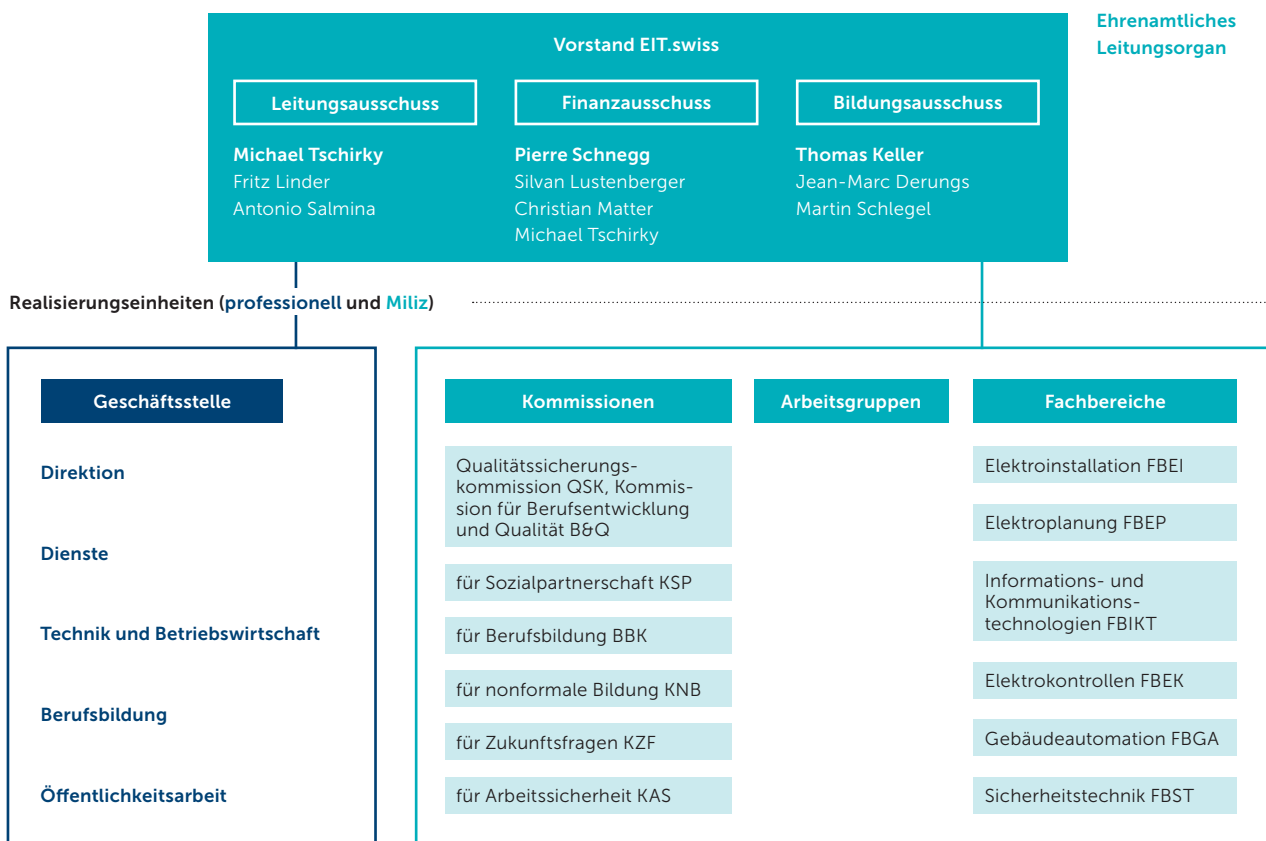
Vorstand EIT.swiss

Ehrenamtliches Leitungsorgan

Leitungsausschuss

Michael Tschirky
Fritz Linder
Antonio Salmina

Finanzausschuss

Pierre Schnegg
Silvan Lustenberger
Christian Matter
Michael Tschirky

Bildungsausschuss

Thomas Keller
Jean-Marc Derungs
Martin Schlegel

Realisierungseinheiten (professionell und Miliz)

Geschäftsstelle

Direktion

Dienste

Technik und Betriebswirtschaft

Berufsbildung

Öffentlichkeitsarbeit

Kommissionen

Qualitätssicherungskommission QSK, Kommission für Berufsentwicklung und Qualität B&Q

für Sozialpartnerschaft KSP

für Berufsbildung BBK

für nonformale Bildung KNB

für Zukunftsfragen KZF

für Arbeitssicherheit KAS

Arbeitsgruppen

Fachbereiche

Elektroinstallation FBEI

Elektroplanung FBEP

Informations- und Kommunikationstechnologien FBIKT

Elektrokontrollen FBEK

Gebäudeautomation FBGA

Sicherheitstechnik FBST